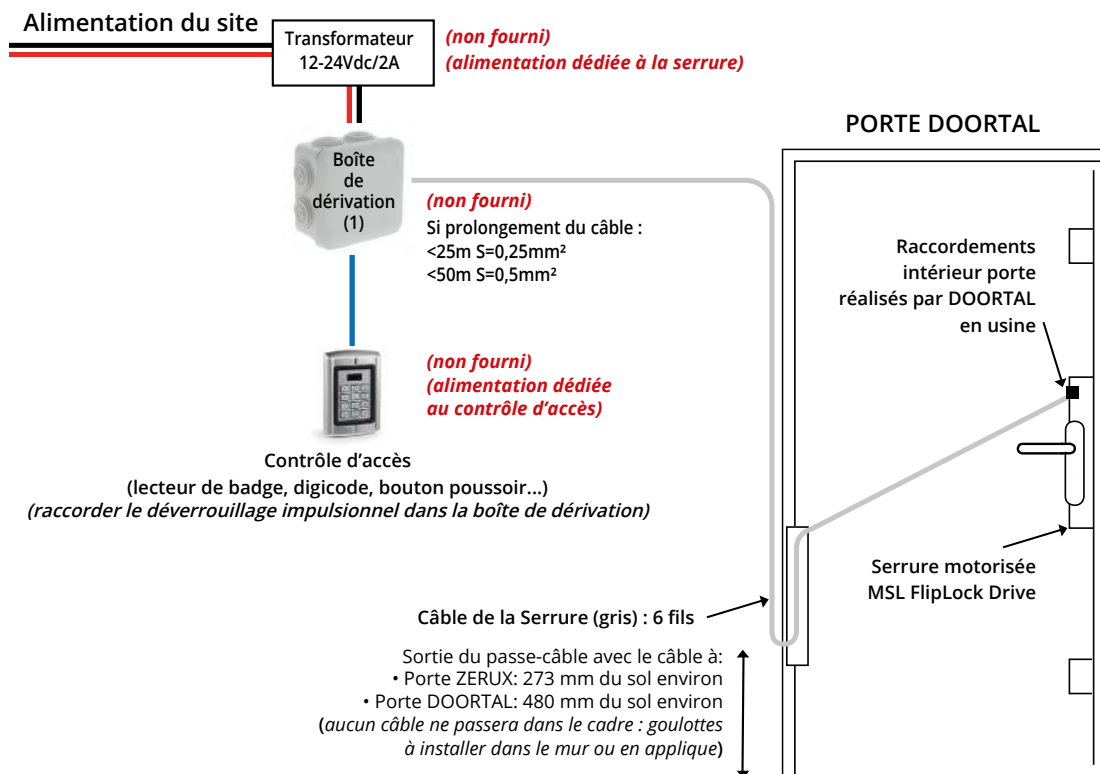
Alimentation du site

Transformateur 12-24Vdc/2A

(non fourni)
(alimentation dédiée à la serrure)

PORTE DOORTAL

Boîte de dérivation (1)

(non fourni)
Si prolongement du câble :
<25m S=0,25mm²
<50m S=0,5mm²

Raccordements intérieur porte réalisés par DOORTAL en usine

(non fourni)
(alimentation dédiée au contrôle d'accès)

Contrôle d'accès
(lecteur de badge, digicode, bouton poussoir...)
(raccorder le déverrouillage impulsionnel dans la boîte de dérivation)

Serrure motorisée MSL FlipLock Drive

Câble de la Serrure (gris) : 6 fils

Sortie du passe-câble avec le câble à:
• Porte ZERUX: 273 mm du sol environ
• Porte DOORTAL: 480 mm du sol environ
(aucun câble ne passera dans le cadre : goulottes à installer dans le mur ou en applique)